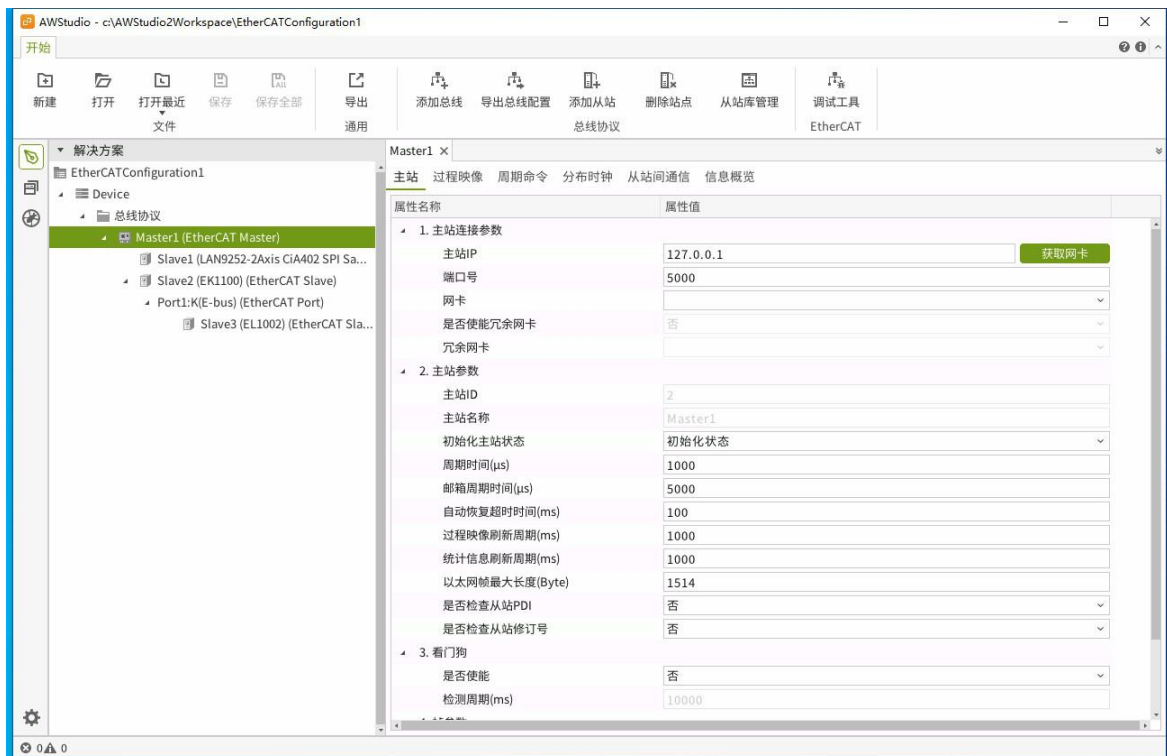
AWStudio - c:\AWStudio2Workspace\EtherCATConfiguration1

开始

新建 打开 打开最近 保存 保存全部 导出 添加总线 导出总线配置 添加从站 删除站点 从站库管理 调试工具

文件 通用 总线协议 EtherCAT

解决方案
EtherCATConfiguration1
Device
总线协议
Master1 (EtherCAT Master)
Slave1 (LAN9252-2Axis CiA402 SPI Sa...
Slave2 (EK1100) (EtherCAT Slave)
Port1:K(E-bus) (EtherCAT Port)
Slave3 (EL1002) (EtherCAT Sla...

Master1 ×

主站 过程映像 周期命令 分布时钟 从站间通信 信息概览

| 属性名称 | 属性值 |
|---|---|
| 1. 主站连接参数 | |
| 主站IP | 127.0.0.1 获取网卡 |
| 端口号 | 5000 |
| 网卡 | |
| 是否使能冗余网卡 | 否 |
| 冗余网卡 | |
| 2. 主站参数 | |
| 主站ID | 2 |
| 主站名称 | Master1 |
| 初始化主站状态 | 初始化状态 |
| 周期时间(µs) | 1000 |
| 邮箱周期时间(µs) | 5000 |
| 自动恢复超时时间(ms) | 100 |
| 过程映像刷新周期(ms) | 1000 |
| 统计信息刷新周期(ms) | 1000 |
| 以太网帧最大长度(Byte) | 1514 |
| 是否检查从站PDI | 否 |
| 是否检查从站修订号 | 否 |
| 3. 看门狗 | |
| 是否使能 | 否 |
| 检测周期(ms) | 10000 |

0 0